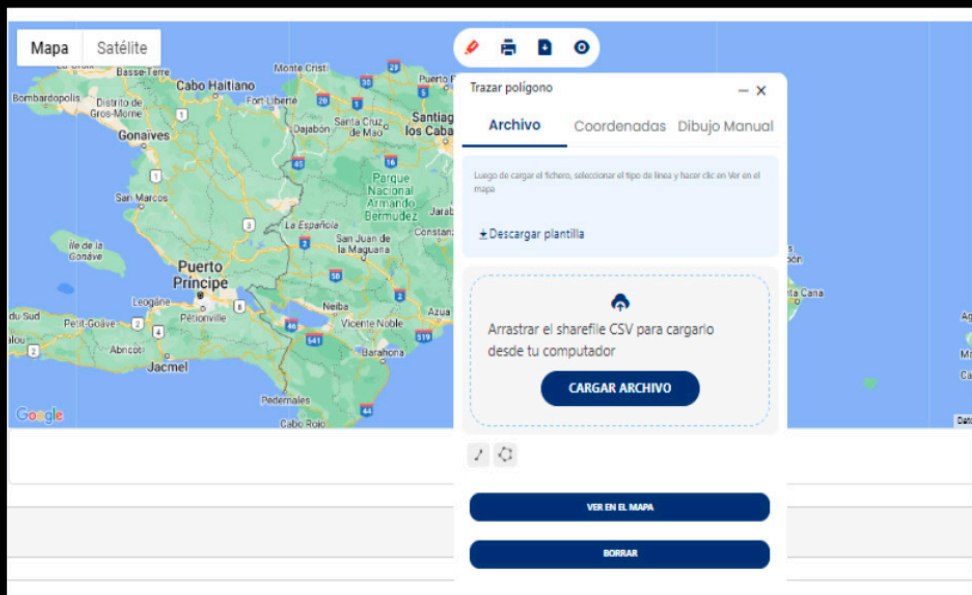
Mapa Satélite

Monte Cristi
Basse-Terre
Cabo Haitiano
Puerto
Bombardopolis
Distrito de Gros-Morne
Fort Liberté
Dajabón
Santa Cruz de Mao
Santiag los Caba
Gonaives
San Marcos
Parque Nacional Armando Bermúdez
Jarab
La Española
Constanz
Île de la Gonâve
San Juan de la Maguana
Puerto Príncipe
Leogâne
Pétionville
Neiba
Azua
du Sud
Petit-Goâve
Vicente Noble
Abricot
Barahona
Jacmel
Pedernales
Cabo Rojo
Google
Cana

Trazar polígono
Archivo Coordenadas Dibujo Manual

Luego de cargar el fichero, seleccionar el tipo de línea y hacer clic en Ver en el mapa

Descargar plantilla

Arrastrar el sharefile CSV para cargarlo desde tu computador

CARGAR ARCHIVO

VER EN EL MAPA

BORRAR